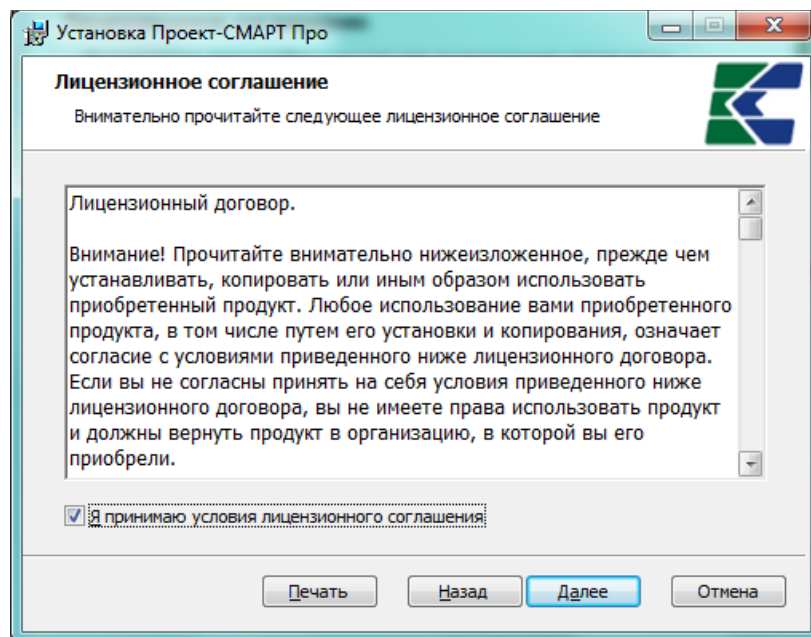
Установка Проект-СМАРТ Про

Лицензионное соглашение

Внимательно прочитайте следующее лицензионное соглашение

Лицензионный договор.

Внимание! Прочитайте внимательно нижеизложенное, прежде чем устанавливать, копировать или иным образом использовать приобретенный продукт. Любое использование вами приобретенного продукта, в том числе путем его установки и копирования, означает согласие с условиями приведенного ниже лицензионного договора. Если вы не согласны принять на себя условия приведенного ниже лицензионного договора, вы не имеете права использовать продукт и должны вернуть продукт в организацию, в которой вы его приобрели.

Я принимаю условия лицензионного соглашения

Печать

Назад

Далее

Отмена